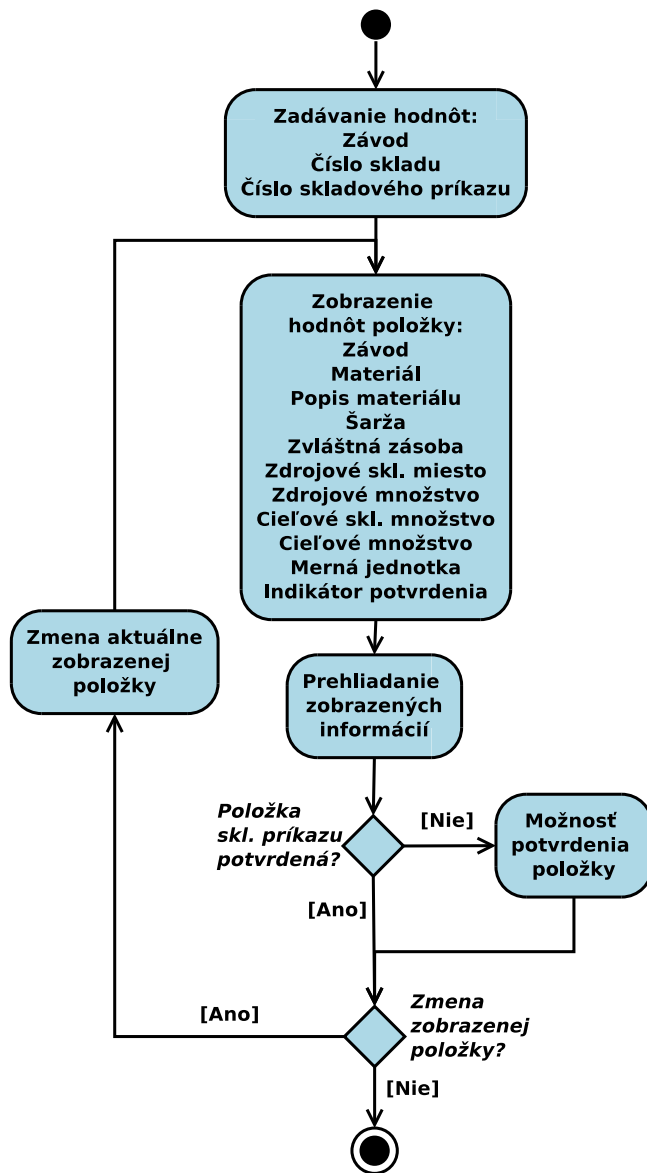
Zadávanie hodnôt:
Závod
Číslo skladu
Číslo skladového príkazu

Zobrazenie hodnôt položky:
Závod
Materiál
Popis materiálu
Šarža
Zvláštná zásoba
Zdrojové skl. miesto
Zdrojové množstvo
Cieľové skl. množstvo
Cieľové množstvo
Merná jednotka
Indikátor potvrdenia

Zmena aktuálne zobrazenej položky

Prehliadanie zobrazených informácií

Položka skl. príkazu potvrdená?

[Nie]

Možnosť potvrdenia položky

[Ano]

[Ano]

Zmena zobrazenej položky?

[Nie]